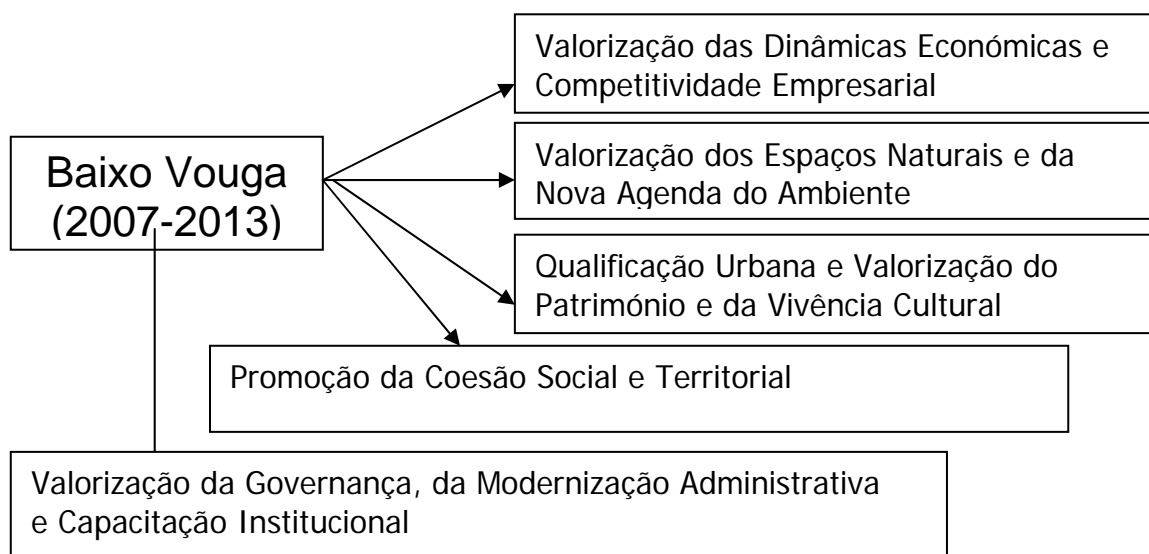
Baixo Vouga (2007-2013)

Valorização das Dinâmicas Económicas e Competitividade Empresarial

Valorização dos Espaços Naturais e da Nova Agenda do Ambiente

Qualificação Urbana e Valorização do Património e da Vivência Cultural

Promoção da Coesão Social e Territorial

Valorização da Governança, da Modernização Administrativa e Capacitação Institucional